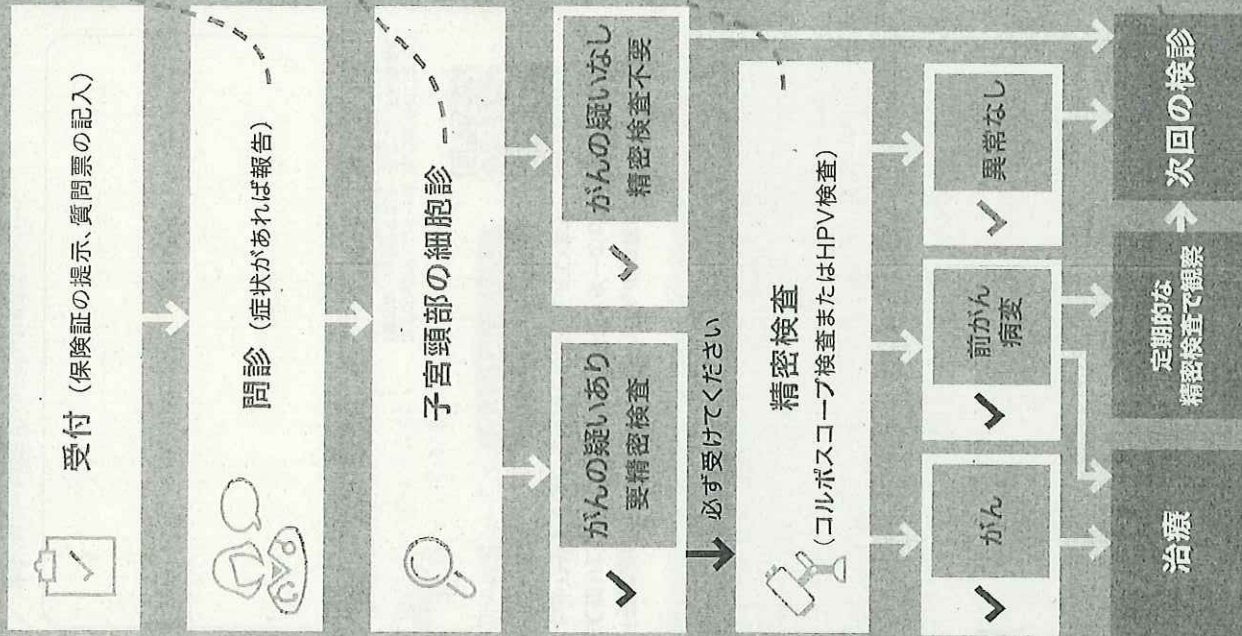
受付（保険証の提示、質問票の記入）

問診（症状があれば報告）

子宮頸部の細胞診

がんの疑いあり
要精密検査

がんの疑いなし
精密検査不要

必ず受けてください

精密検査
（コルポスコープ検査またはHPV検査）

がん

前がん病変

異常なし

治療

定期的な精密検査で観察

次回の検診